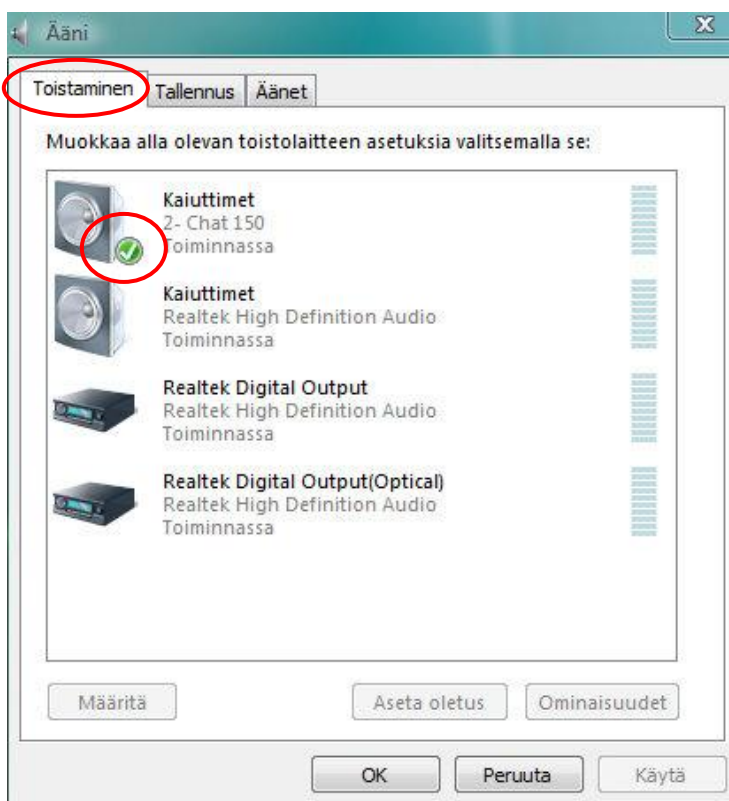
Ääni

Toistaminen | Tallennus | Äänet

Muokkaa alla olevan toistolaitteen asetuksia valitsemalla se:

Kaiuttimet
2- Chat 150
Toiminnassa

Kaiuttimet
Realtek High Definition Audio
Toiminnassa

Realtek Digital Output
Realtek High Definition Audio
Toiminnassa

Realtek Digital Output(Optical)
Realtek High Definition Audio
Toiminnassa

Määritä | Aseta oletus | Ominaisuudet

OK | Peruuta | Käytä